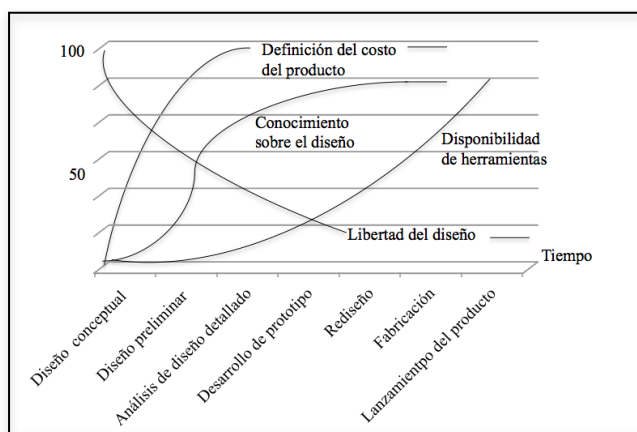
100

50

Definición del costo del producto

Conocimiento sobre el diseño

Disponibilidad de herramientas

Libertad del diseño

Tiempo

Diseño conceptual

Diseño preliminar

Análisis de diseño detallado

Desarrollo de prototipo

Rediseño

Fabricación

Lanzamientpo del producto